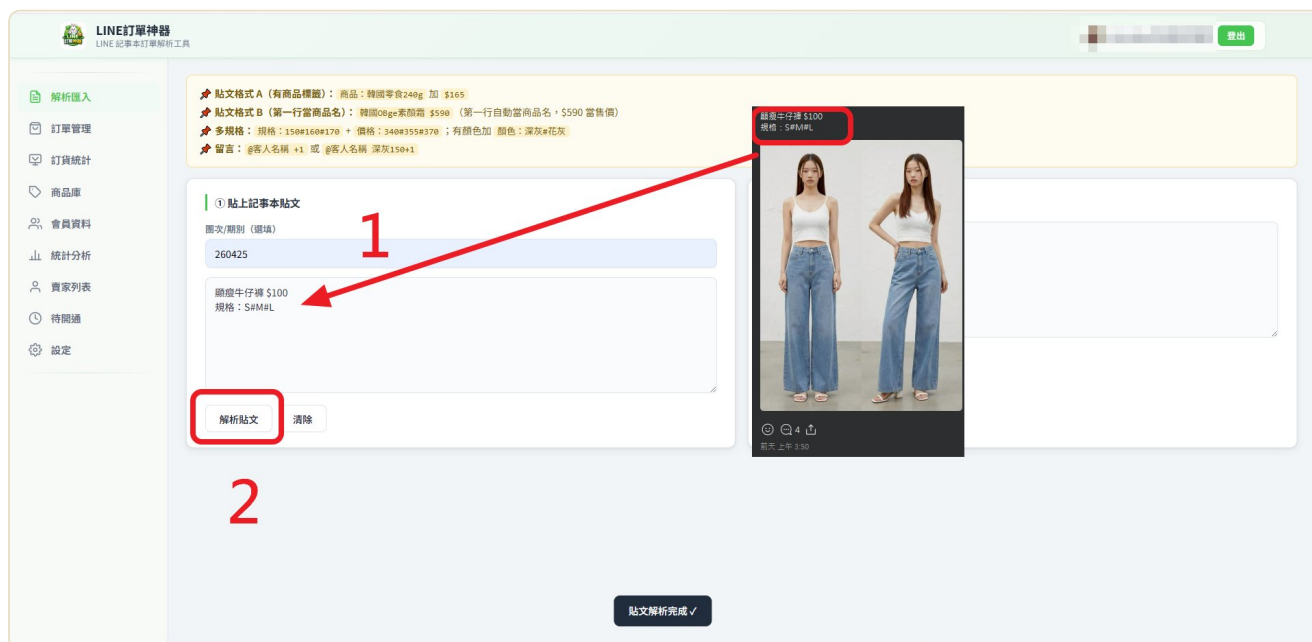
LINE訂單神器
LINE 記事本訂單解析工具

登出

解析匯入
訂單管理
訂貨統計
商品庫
會員資料
統計分析
賣家列表
待開通
設定

📌 貼文格式 A（有商品標籤）：商品：韓國零食240g 加 $165
📌 貼文格式 B（第一行當商品名）：韓國Obge素顏霜 $590（第一行自動當商品名，$590 當售價）
📌 多規格：規格：150#160#170 + 價格：340#355#370；有顏色加 顏色：深灰#花灰
📌 留言：@客人名稱 +1 或 @客人名稱 深灰150+1

① 貼上記事本貼文

團次/期別（選填）

260425

顯瘦牛仔褲 $100
規格：S#M#L

解析貼文
清除

1

2

顯瘦牛仔褲 $100
規格：S#M#L

4

前天 上午 3:50

貼文解析完成✓